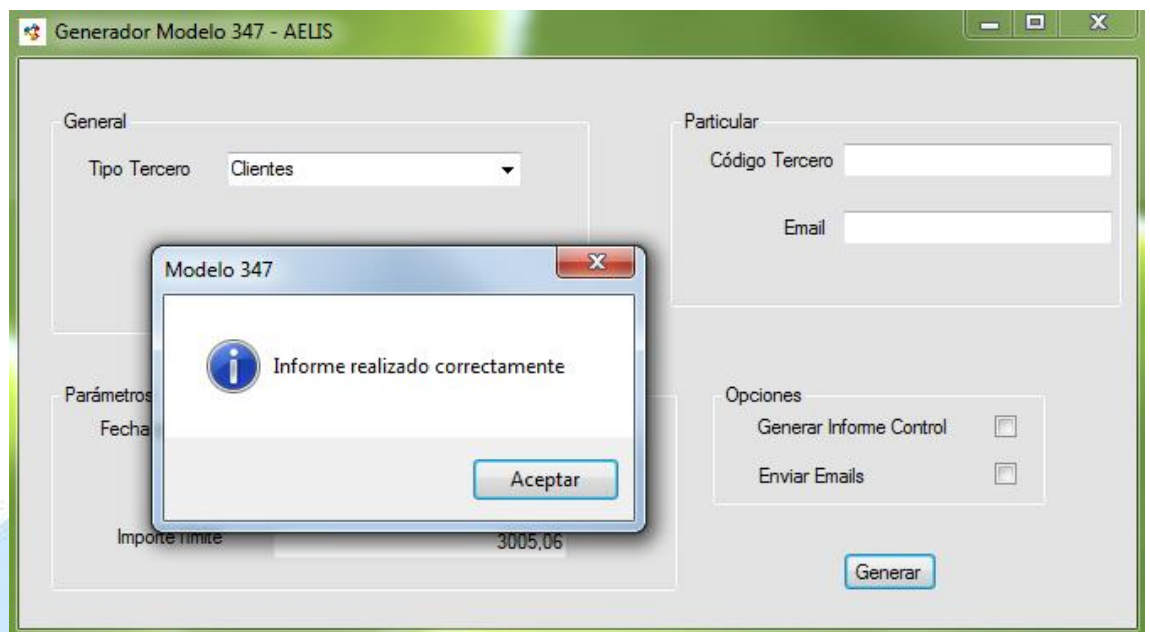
Generador Modelo 347 - AELIS

General

Tipo Tercero Clientes

Particular

Código Tercero

Email

Modelo 347

Informe realizado correctamente

Aceptar

Parámetros

Fecha

Importe límite 3005,06

Opciones

Generar Informe Control

Enviar Emails

Generar